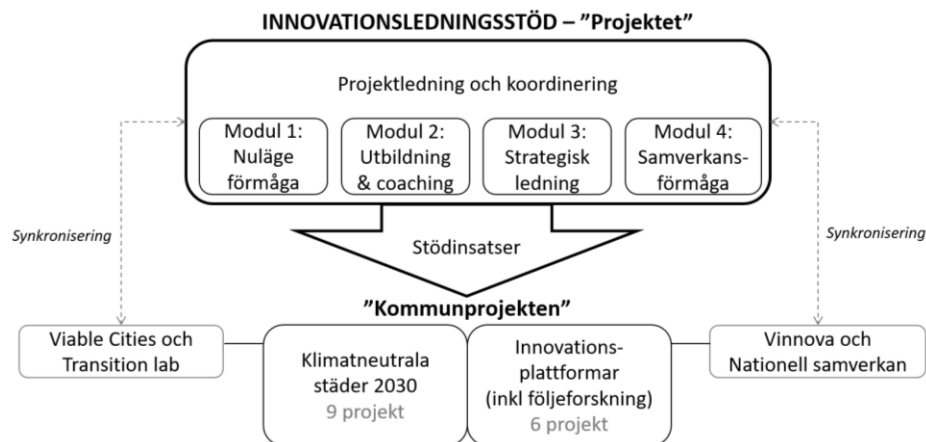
INNOVATIONSLEDNINGSSTÖD – "Projektet"

Projektledning och koordinering

Modul 1: Nuläge förmåga

Modul 2: Utbildning & coaching

Modul 3: Strategisk ledning

Modul 4: Samverkansförmåga

Synkronisering

Stödinsatser

Synkronisering

"Kommunprojekten"

Viable Cities och Transition lab

Klimatneutrala städer 2030
9 projekt

Innovationsplattformar (inkl följeforskning)
6 projekt

Vinnova och Nationell samverkan